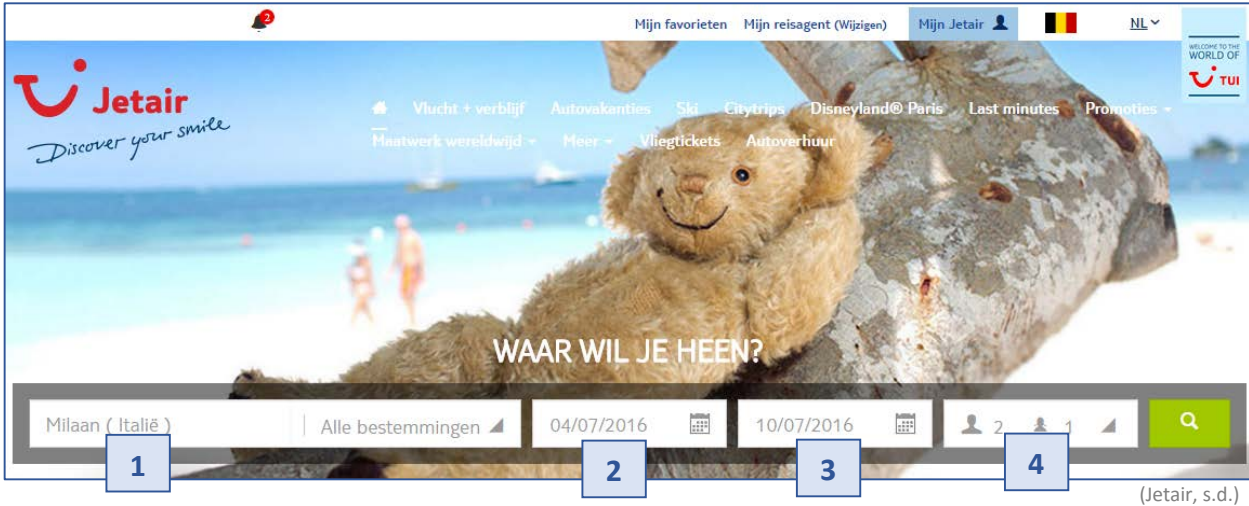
2

Mijn favorieten Mijn reisagent (Wijzigen) Mijn Jetair NL

WELCOME TO THE WORLD OF TUI

Jetair
Discover your smile

Vlucht + verblijf Autovakanties Ski Citytrips Disneyland® Paris Last minutes Promoties
Maatwerk wereldwijd Meer Vliegtickets Autoverhuur

WAAR WIL JE HEEN?

Milaan ( Italië ) Alle bestemmingen 04/07/2016 10/07/2016 2 1

1 2 3 4

(Jetair, s.d.)